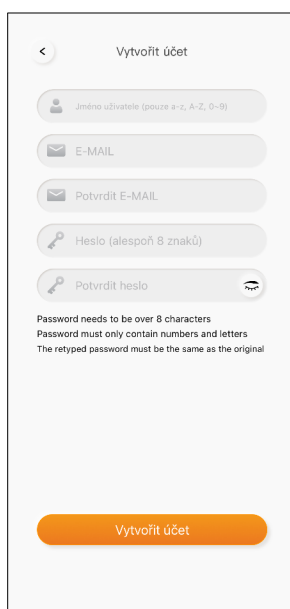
Vytvořit účet

Jméno uživatele (pouze a-z, A-Z, 0-9)

E-MAIL

Potvrdit E-MAIL

Heslo (alespoň 8 znaků)

Potvrdit heslo

Password needs to be over 8 characters
Password must only contain numbers and letters
The retyped password must be the same as the original

Vytvořit účet